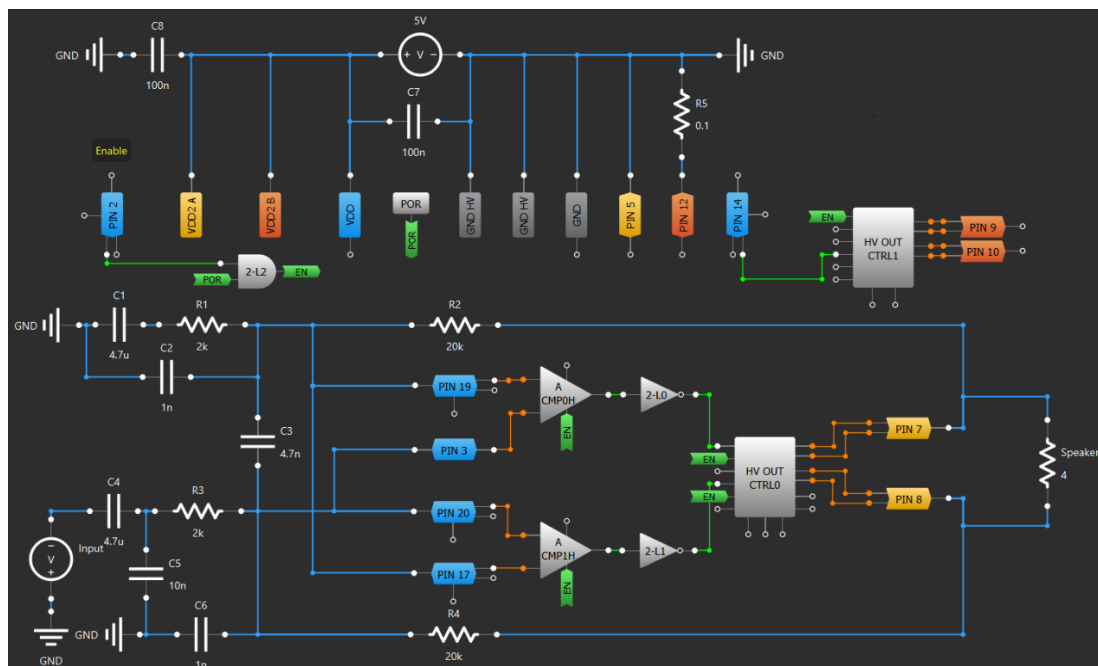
5V
C8
GND
100n
GND
C7
100n
R5
0.1
Enable
PIN 2
VDD2 A
VDD2 B
VDD
POR
POR
GND HV
GND HV
GND
PIN 5
PIN 12
PIN 14
EN
HV OUT CTRL1
PIN 9
PIN 10
2-L2
POR
EN
C1
R1
R2
GND
4.7u
2k
20k
C2
1n
PIN 19
A CMP0H
2-L0
EN
C3
4.7n
PIN 3
EN
HV OUT CTRL0
PIN 7
Speaker
4
EN
PIN 8
C4
R3
PIN 20
Input
4.7u
2k
A CMP1H
2-L1
C5
10n
PIN 17
EN
C6
R4
GND
20k
GND
1n